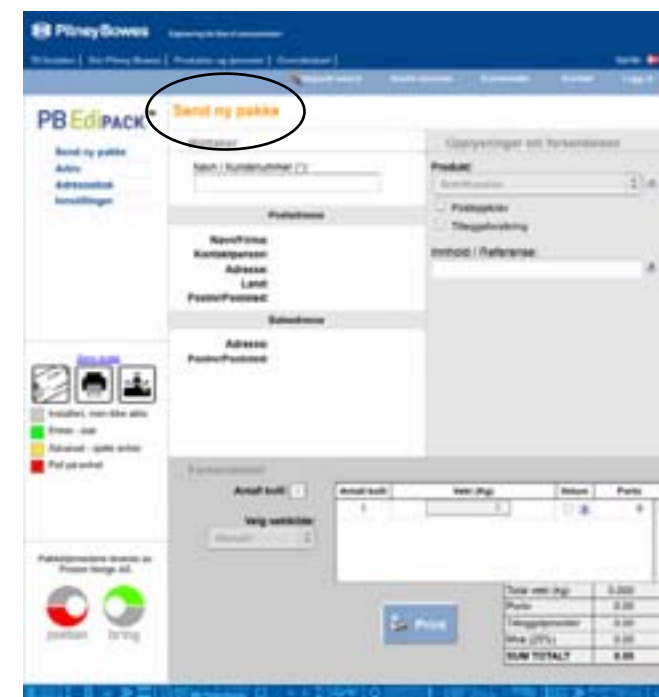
Pitney Bowes

Til forsiden | Om Pitney Bowes | Produkter og tjenester | Kundeservice |

Norsk

PB EdiPACK

Send ny pakke
Arkiv
Adressebok
Innstillinger

Send ny pakke

Mottaker

Navn / Kundenummer (*)

Postadresse

Navn/Firma:
Kontaktperson:
Adresse:
Land:
Postnr/Poststed:

Besøksadresse

Adresse:
Postnr/Poststed:

Opplysninger om forsendelsen

Produkt:

Postoppkrav
Tilleggsforsikring

Innhold / Referanse:

Installert, men ikke aktiv
Printer - klar
Advarsel - sjekk enhet
Feil på enhet

Pakkeløsningene leveres av Posten Norge AS.

posten
bring

Antall kolli:
Velg vektkilde:
Manuelt

| Antall kolli | Vekt (Kg) | Volum | Porto |
|---|---|---|---|
| 1 | | | 0 |

Print

| Total vekt (kg) | 0.000 |
|---|---|
| Porto | 0.00 |
| Tilleggstjenester | 0.00 |
| Mva (25%) | 0.00 |
| SUM TOTALT | 0.00 |